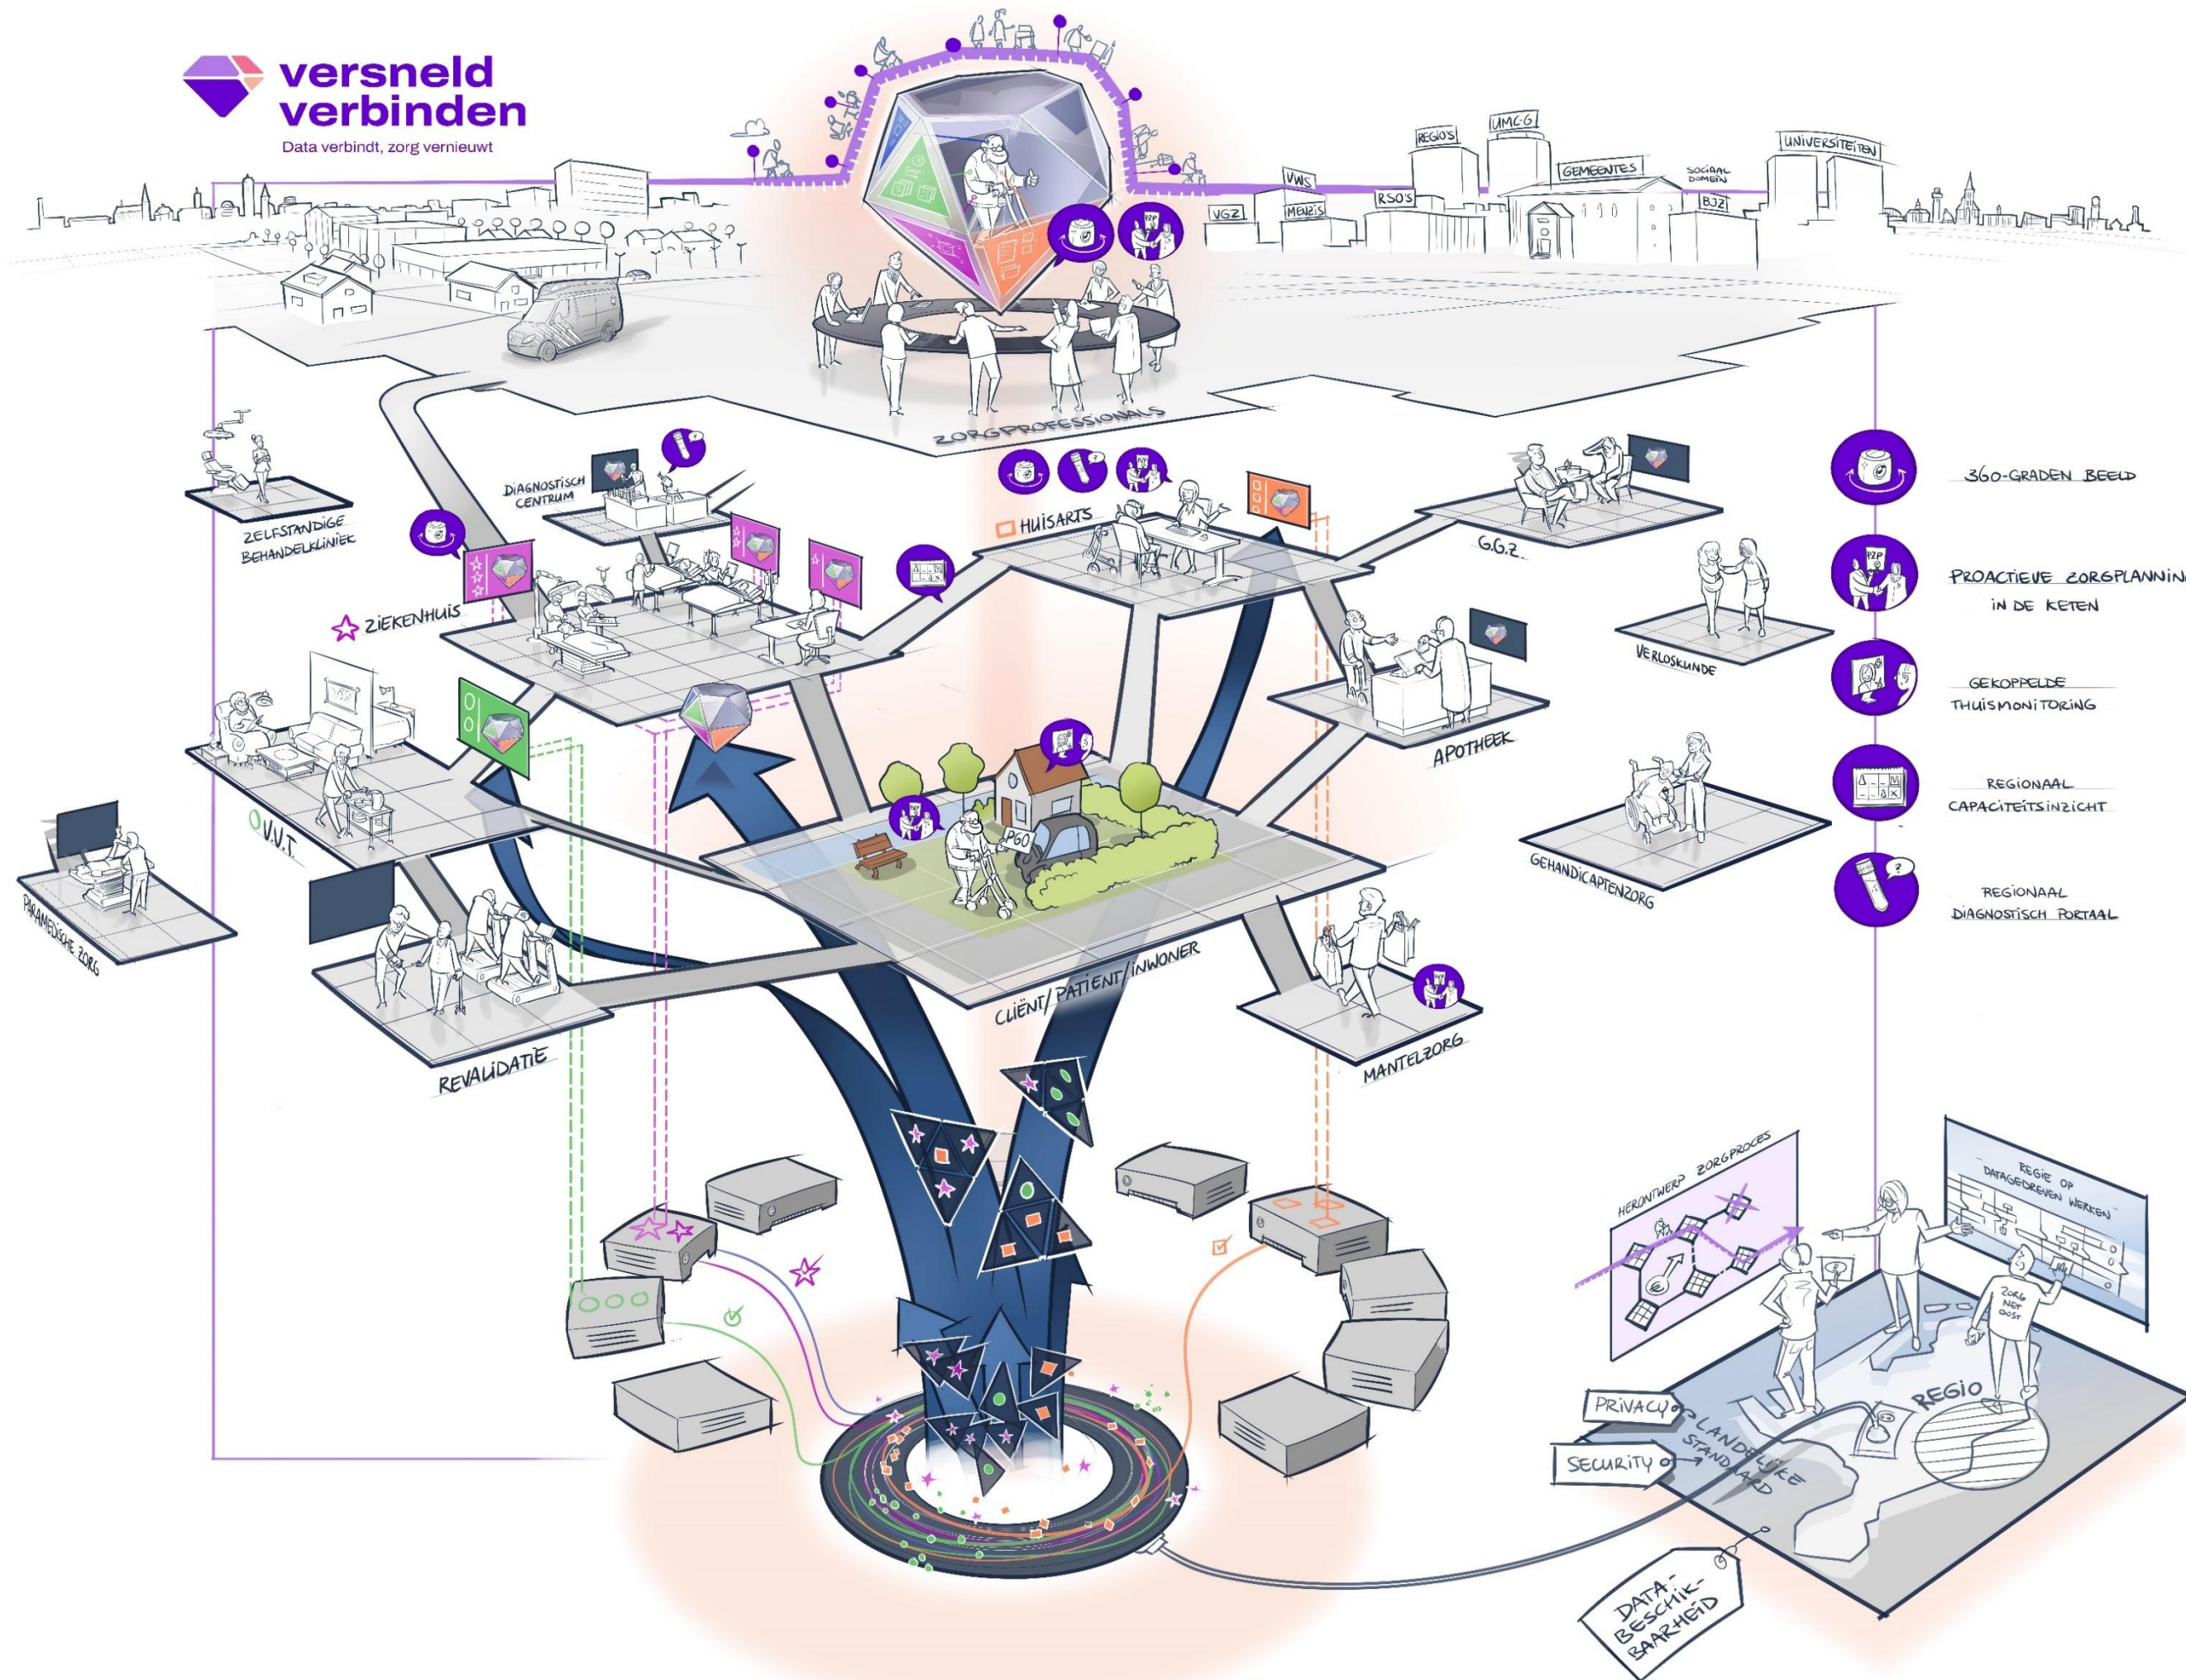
versneld verbinden
Data verbindt, zorg vernieuwt

REGIO'S
UMCG
VWS
GEMEENTES
SOCIAAL DOMEIN
UNIVERSITEITEN
VGZ
MENZIS
RSO'S
BJZ

ZORGPROFESSIONALS

ZELFSTANDIGE BEHANDELKLINIEK
DIAGNOSTISCH CENTRUM
HUISARTS
G.G.Z.
ZIEKENHUIS
VERLOSKUNDE
APOTHEEK
V.V.T.
PARAMEDISCHE ZORG
GEHANDICAPTENZORG
P60
CLIËNT/PATIËNT/INWONER
REVALIDATIE
MANTELZORG

360-GRADEN BEELD
PROACTIEVE ZORGPLANNING IN DE KETEN
GEKOPPELDE THUISMONITORING
REGIONAAL CAPACITEITSINZICHT
REGIONAAL DIAGNOSTISCH PORTAAL

HERONTWERP ZORGPROCES
REGIE OP DATAGEDREVEN WERKEN
ZORG NET OOST
REGIO
PRIVACY
LANDELIJKE STANDAARD
SECURITY
DATA-BESCHIKBAARHEID